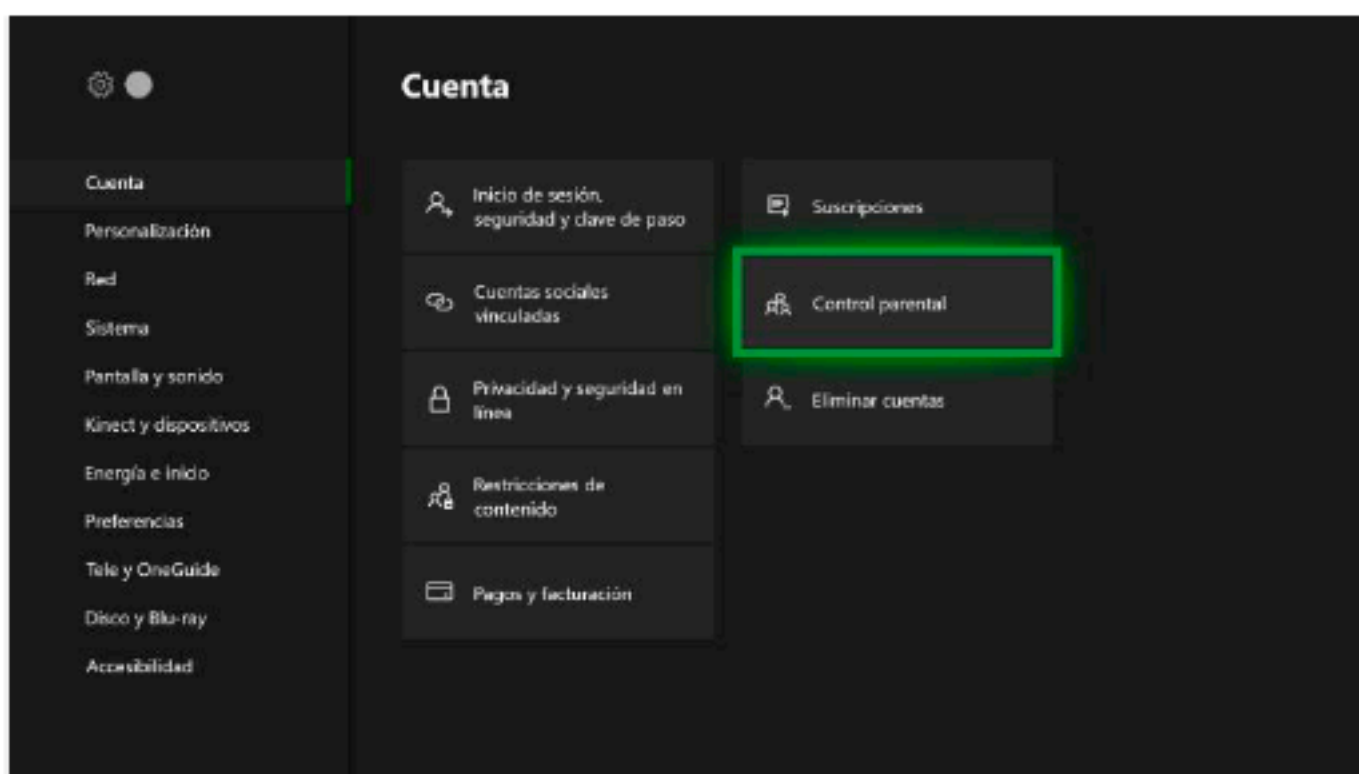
Cuenta

Cuenta
Personalización
Red
Sistema
Pantalla y sonido
Kinect y dispositivos
Energía e inicio
Preferencias
Tele y OneGuide
Disco y Blu-ray
Accesibilidad

Inicio de sesión, seguridad y clave de paso

Cuentas sociales vinculadas

Privacidad y seguridad en línea

Restricciones de contenido

Pagos y facturación

Suscripciones

Control parental

Eliminar cuentas